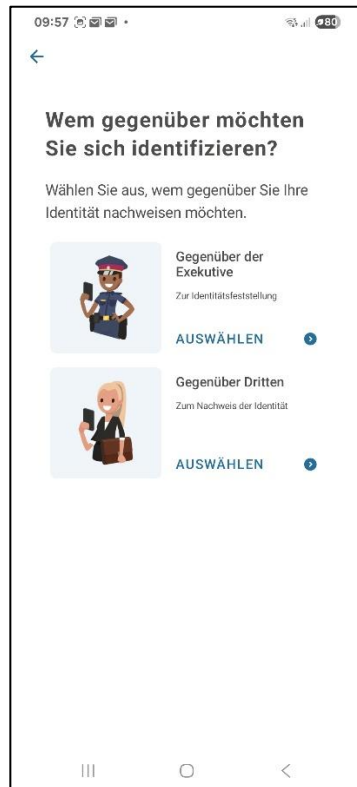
09:57

80

←

Wem gegenüber möchten Sie sich identifizieren?

Wählen Sie aus, wem gegenüber Sie Ihre Identität nachweisen möchten.

Gegenüber der Exekutive

Zur Identitätsfeststellung

AUSWÄHLEN

Gegenüber Dritten

Zum Nachweis der Identität

AUSWÄHLEN